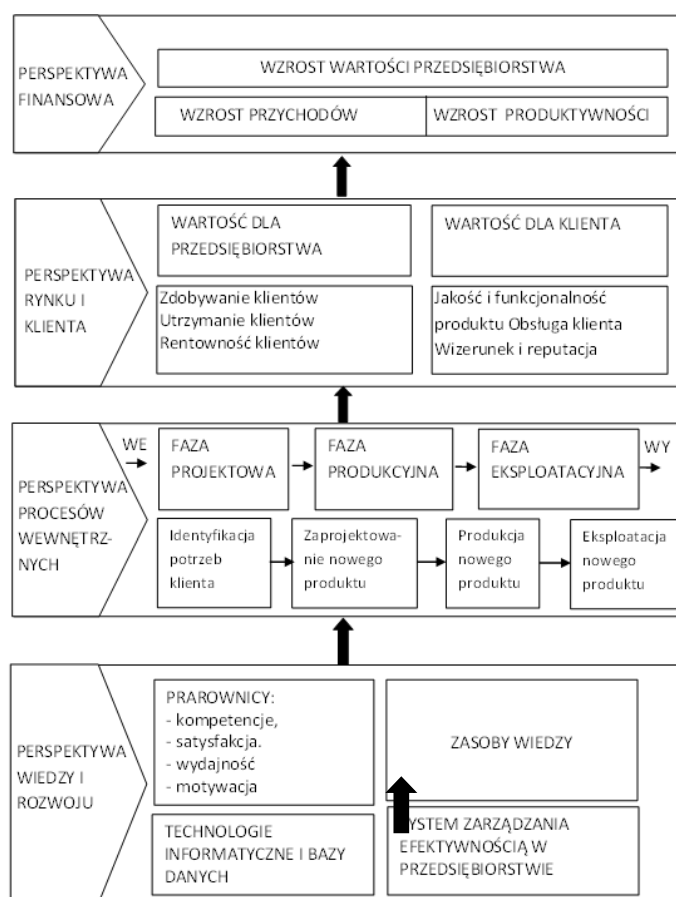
PERSPEKTYWA FINANSOWA

WZROST WARTOŚCI PRZEDSIĘBIORSTWA

WZROST PRZYCHODÓW

WZROST PRODUKTYWNOŚCI

PERSPEKTYWA RYNKU I KLIENTA

WARTOŚĆ DLA PRZEDSIĘBIORSTWA

WARTOŚĆ DLA KLIENTA

Zdobywanie klientów
Utrzymanie klientów
Rentowność klientów

Jakość i funkcjonalność produktu Obsługa klienta Wizerunek i reputacja

PERSPEKTYWA PROCESÓW WEWNĘTRZNYCH

WE

FAZA PROJEKTOWA

FAZA PRODUKCYJNA

FAZA EKSPLOATACYJNA

WY

Identyfikacja potrzeb klienta

Zaprojektowanie nowego produktu

Produkcja nowego produktu

Eksploatacja nowego produktu

PERSPEKTYWA WIEDZY I ROZWOJU

PRAROWNICY:
- kompetencje,
- satysfakcja.
- wydajność
- motywacja

ZASOBY WIEDZY

TECHNOLOGIE INFORMATYCZNE I BAZY DANYCH

YSTEM ZARZĄDZANIA EFEKTYWNOŚCIĄ W PRZEDSIĘBIORSTWIE